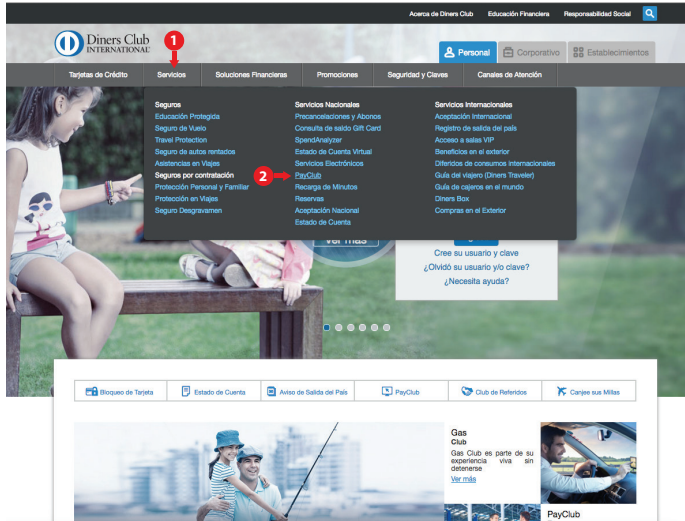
Acerca de Diners Club Educación Financiera Responsabilidad Social

Diners Club INTERNATIONAL

1

Personal Corporativo Establecimientos

Tarjetas de Crédito Servicios Soluciones Financieras Promociones Seguridad y Claves Canales de Atención

Seguros
Educación Protegida
Seguro de Vuelo
Travel Protection
Seguro de autos rentados
Asistencias en Viajes
Seguros por contratación
Protección Personal y Familiar
Protección en Viajes
Seguro Desgravamen

Servicios Nacionales
Precancelaciones y Abonos
Consulta de saldo Gift Card
SpendAnalyzer
Estado de Cuenta Virtual
Servicios Electrónicos
2 PayClub
Recarga de Minutos
Reservas
Aceptación Nacional
Estado de Cuenta

Servicios Internacionales
Aceptación Internacional
Registro de salida del país
Acceso a salas VIP
Beneficios en el exterior
Diferidos de consumos internacionales
Guía del viajero (Diners Traveler)
Guía de cajeros en el mundo
Diners Box
Compras en el Exterior

Ver más

Cree su usuario y clave
¿Olvidó su usuario y/o clave?
¿Necesita ayuda?

Bloqueo de Tarjeta Estado de Cuenta Aviso de Salida del País PayClub Club de Referidos Canjee sus Millas

Gas
Club
Gas Club es parte de su experiencia viva sin detenerse
Ver más

PayClub